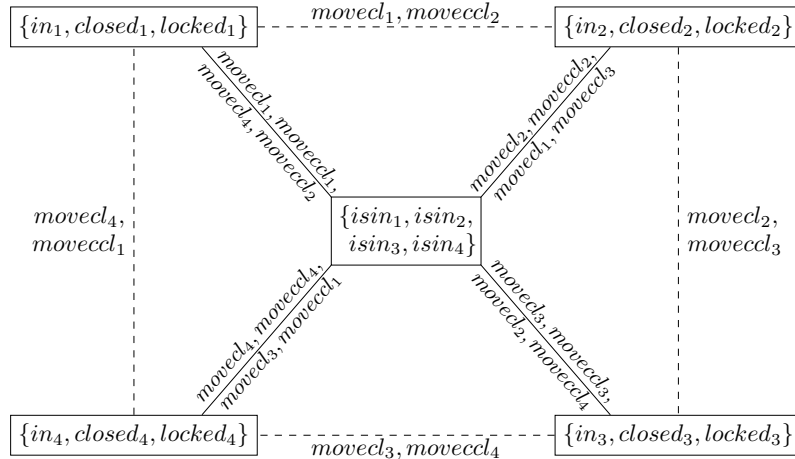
$\{in_1, closed_1, locked_1\}$

$movecl_1, moveccl_2$

$\{in_2, closed_2, locked_2\}$

$movecl_1, moveccl_1,$
$movecl_4, moveccl_2$

$movecl_2, moveccl_2,$
$movecl_1, moveccl_3$

$movecl_4,$
$moveccl_1$

$\{isin_1, isin_2,$
$isin_3, isin_4\}$

$movecl_2,$
$moveccl_3$

$movecl_4, moveccl_4,$
$movecl_3, moveccl_1$

$movecl_3, moveccl_3,$
$movecl_2, moveccl_4$

$\{in_4, closed_4, locked_4\}$

$movecl_3, moveccl_4$

$\{in_3, closed_3, locked_3\}$